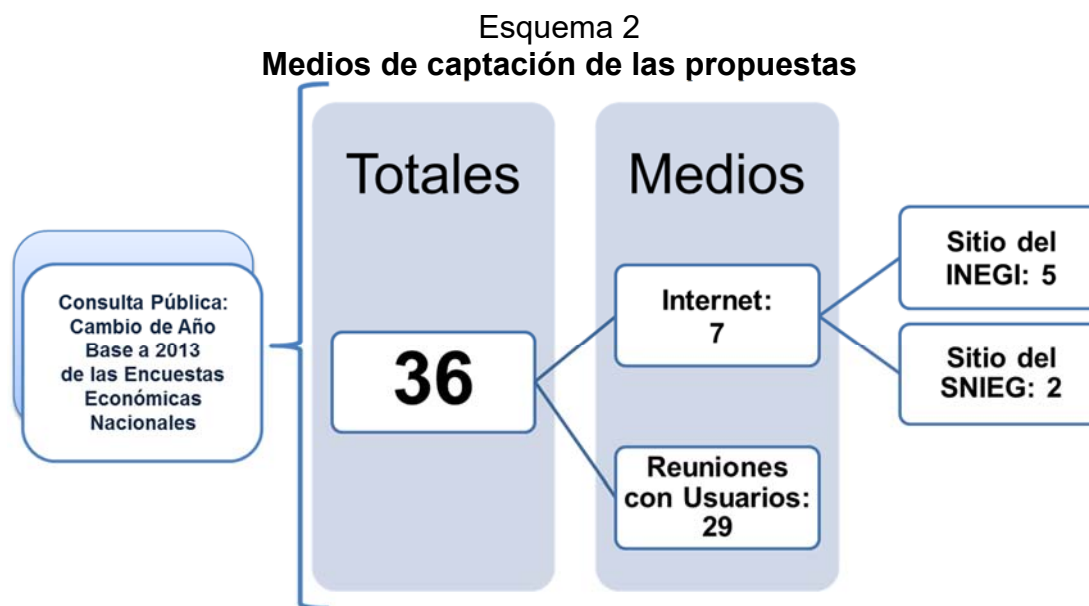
Esquema 2
**Medios de captación de las propuestas**

Consulta Pública: Cambio de Año Base a 2013 de las Encuestas Económicas Nacionales

Totales

36

Medios

Internet: 7

Reuniones con Usuarios: 29

Sitio del INEGI: 5

Sitio del SNIEG: 2